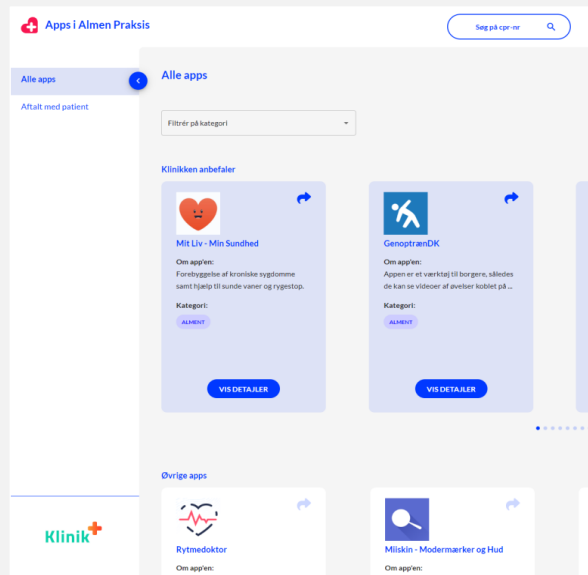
Apps i Almen Praksis

Søg på cpr-nr

Alle apps

Aftalt med patient

Alle apps

Filtrér på kategori

Klinikken anbefaler

Mit Liv - Min Sundhed

Om app'en:
Forebyggelse af kroniske sygdomme samt hjælp til sunde vaner og rygestop.

Kategori:
ALMENT

VIS DETALJER

GenoptrænDK

Om app'en:
Appen er et værktøj til borgere, således de kan se videoer af øvelser koblet på ...

Kategori:
ALMENT

VIS DETALJER

Øvrige apps

Rytmedoktor

Om app'en:

Miiskin - Modermærker og Hud

Om app'en:

Klinik